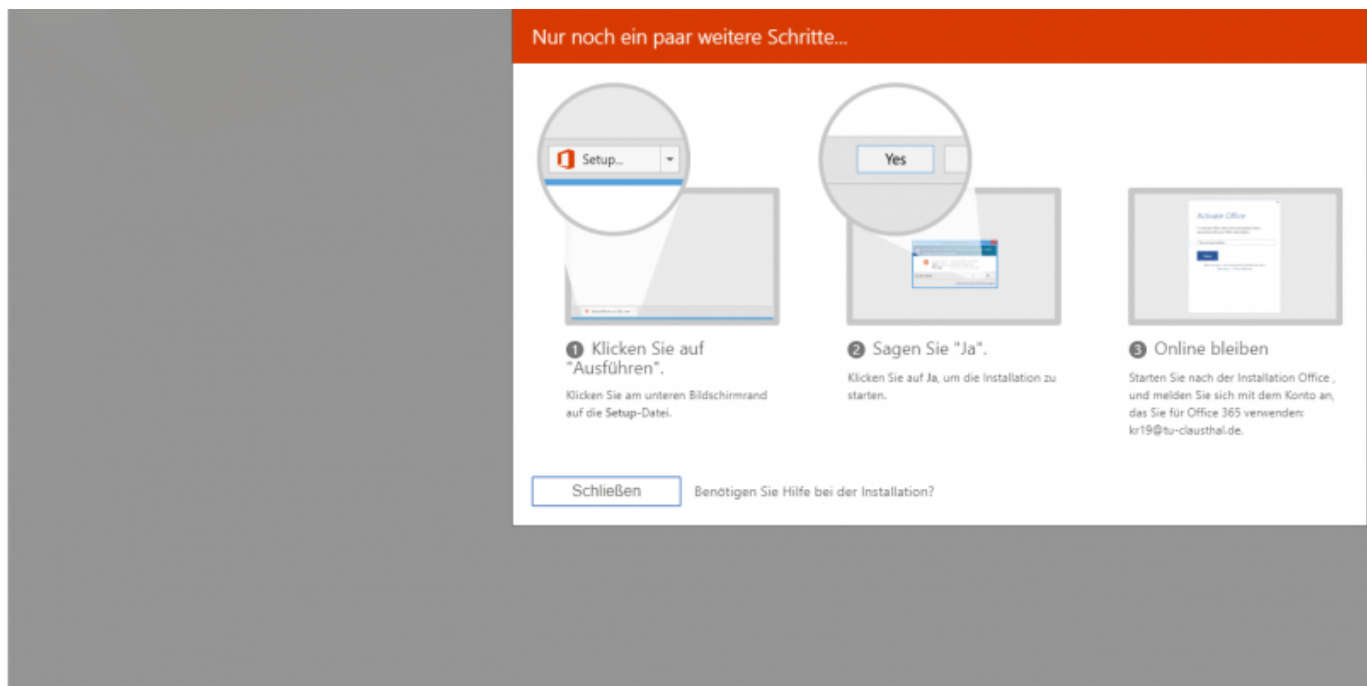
Nur noch ein paar weitere Schritte...

Setup...

Yes

Activate Office

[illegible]

❶ Klicken Sie auf "Ausführen".

Klicken Sie am unteren Bildschirmrand auf die Setup-Datei.

❷ Sagen Sie "Ja".

Klicken Sie auf Ja, um die Installation zu starten.

❸ Online bleiben

Starten Sie nach der Installation Office , und melden Sie sich mit dem Konto an, das Sie für Office 365 verwenden: kr19@tu-clausthal.de.

Schließen

Benötigen Sie Hilfe bei der Installation?